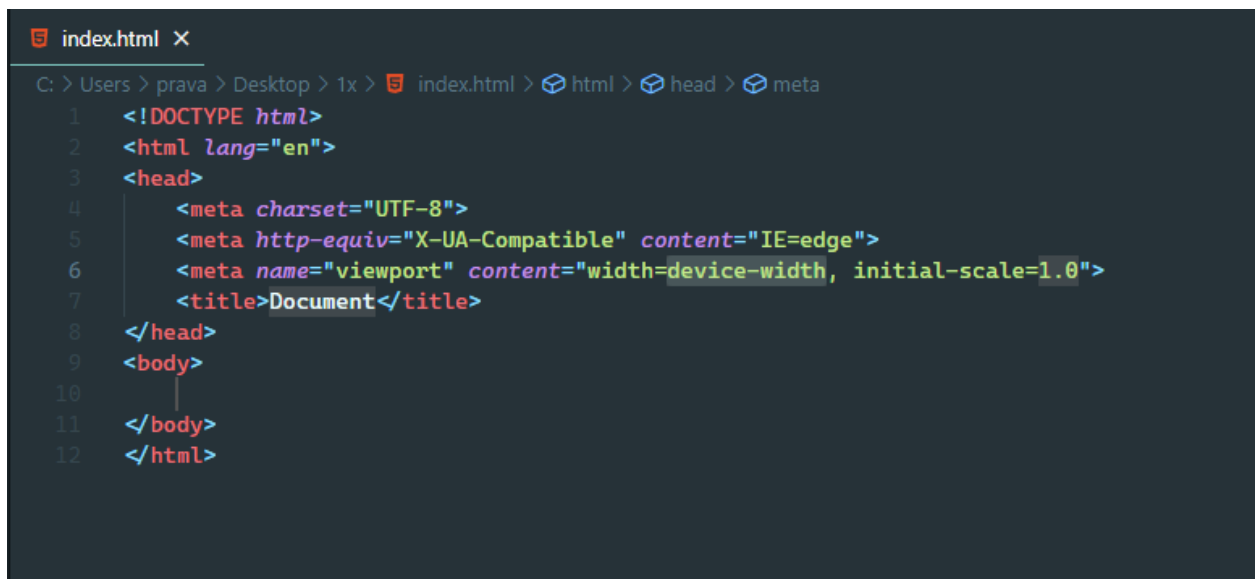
index.html ×

C: > Users > prava > Desktop > 1x > index.html > html > head > meta

1 <!DOCTYPE html>
2 <html lang="en">
3 <head>
4 <meta charset="UTF-8">
5 <meta http-equiv="X-UA-Compatible" content="IE=edge">
6 <meta name="viewport" content="width=device-width, initial-scale=1.0">
7 <title>Document</title>
8 </head>
9 <body>
10
11 </body>
12 </html>